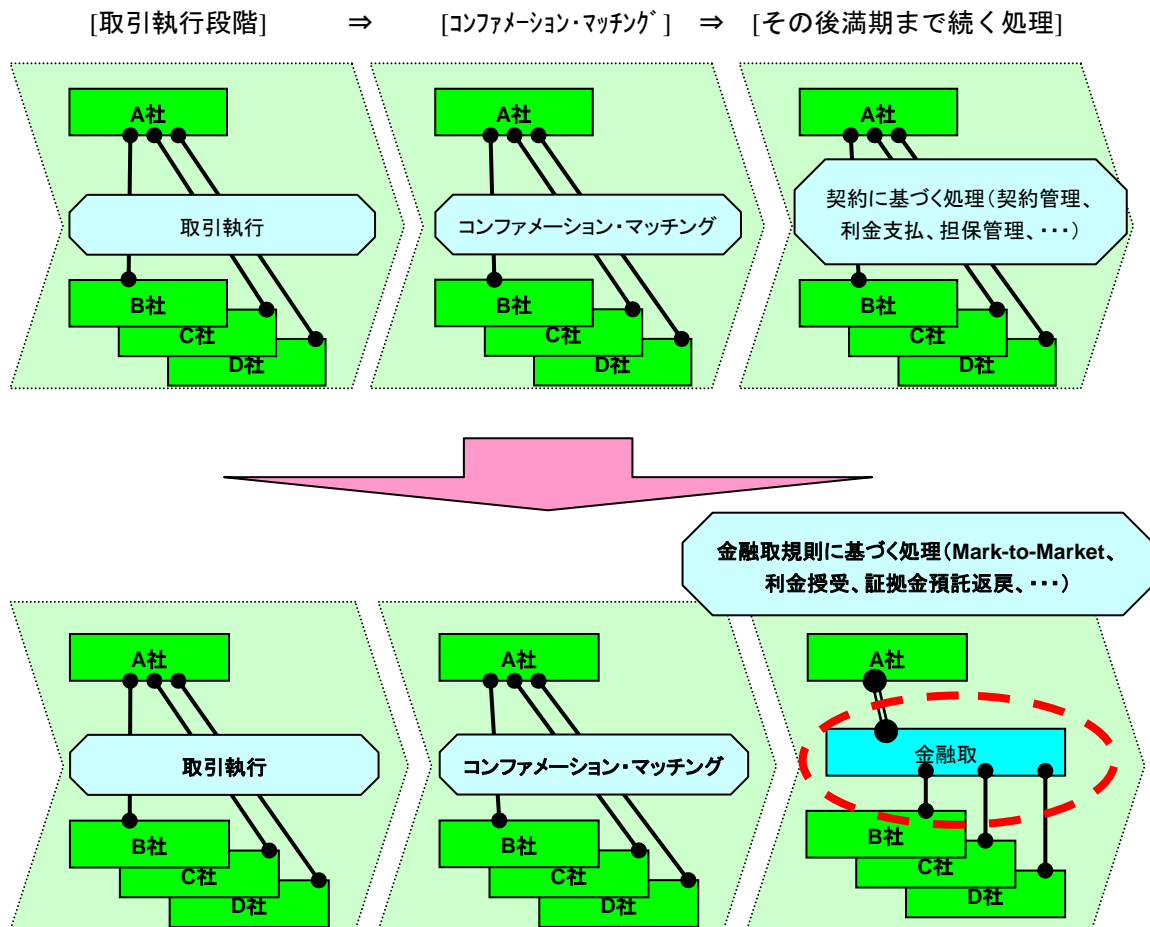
[取引執行段階]　⇒　[ｺﾝﾌｧﾒｰｼｮﾝ・ﾏｯﾁﾝｸﾞ]　⇒　[その後満期まで続く処理]

A社
取引執行
B社
C社
D社

A社
コンファメーション・マッチング
B社
C社
D社

A社
契約に基づく処理（契約管理、利金支払、担保管理、・・・）
B社
C社
D社

金融取規則に基づく処理（Mark-to-Market、利金授受、証拠金預託返戻、・・・）

A社
取引執行
B社
C社
D社

A社
コンファメーション・マッチング
B社
C社
D社

A社
金融取
B社
C社
D社